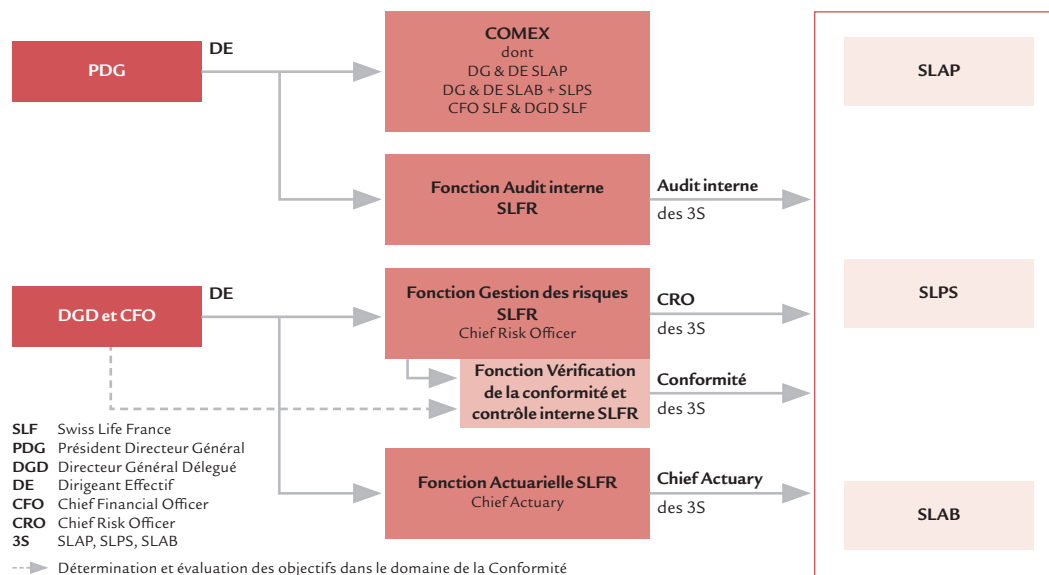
PDG

DE

COMEX
dont
DG & DE SLAP
DG & DE SLAB + SLPS
CFO SLF & DGD SLF

Fonction Audit interne SLFR

Audit interne
des 3S

DGD et CFO

DE

Fonction Gestion des risques SLFR
Chief Risk Officer

CRO
des 3S

Fonction Vérification de la conformité et contrôle interne SLFR

Conformité
des 3S

Fonction Actuarielle SLFR
Chief Actuary

Chief Actuary
des 3S

SLAP

SLPS

SLAB

SLF Swiss Life France
PDG Président Directeur Général
DGD Directeur Général Délegué
DE Dirigeant Effectif
CFO Chief Financial Officer
CRO Chief Risk Officer
3S SLAP, SLPS, SLAB

Détermination et évaluation des objectifs dans le domaine de la Conformité